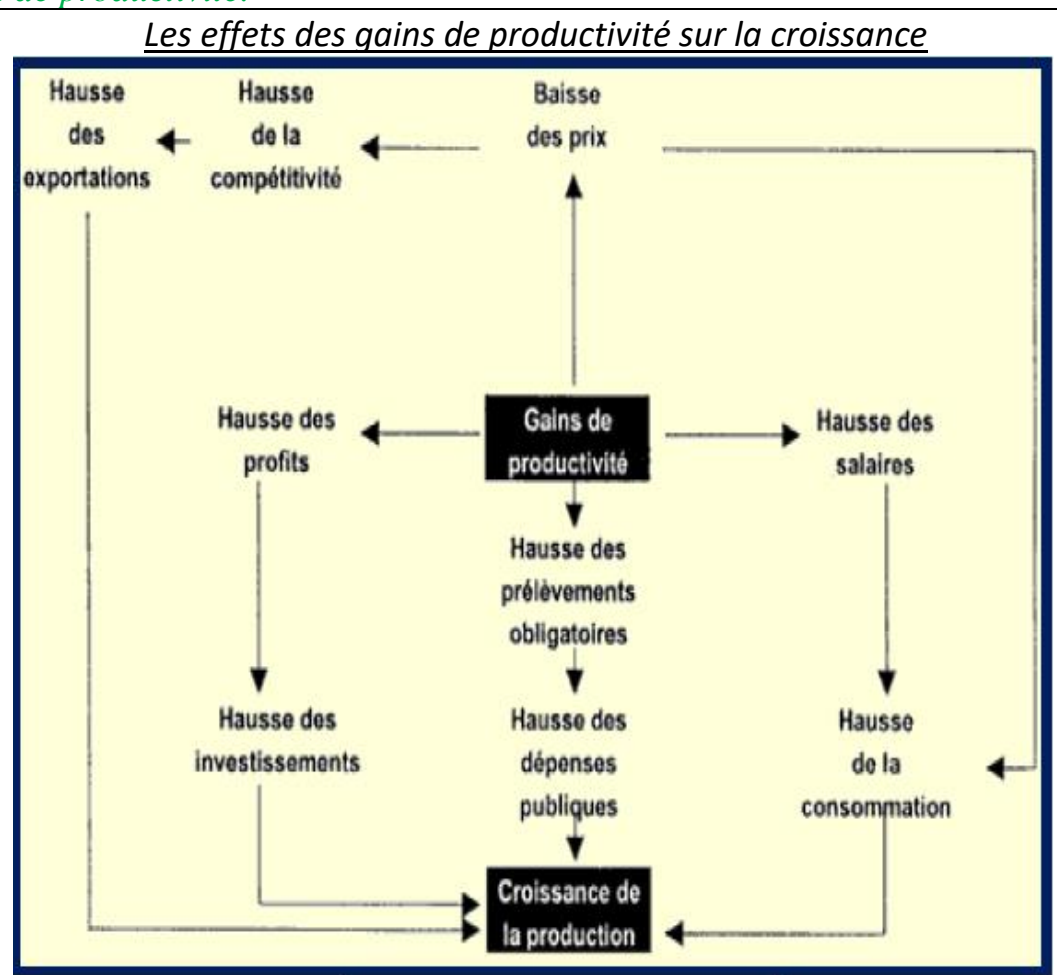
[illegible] de productivité.

Les effets des gains de productivité sur la croissance

Hausse des exportations

Hausse de la compétitivité

Baisse des prix

Hausse des profits

Gains de productivité

Hausse des salaires

Hausse des prélèvements obligatoires

Hausse des investissements

Hausse des dépenses publiques

Hausse de la consommation

Croissance de la production